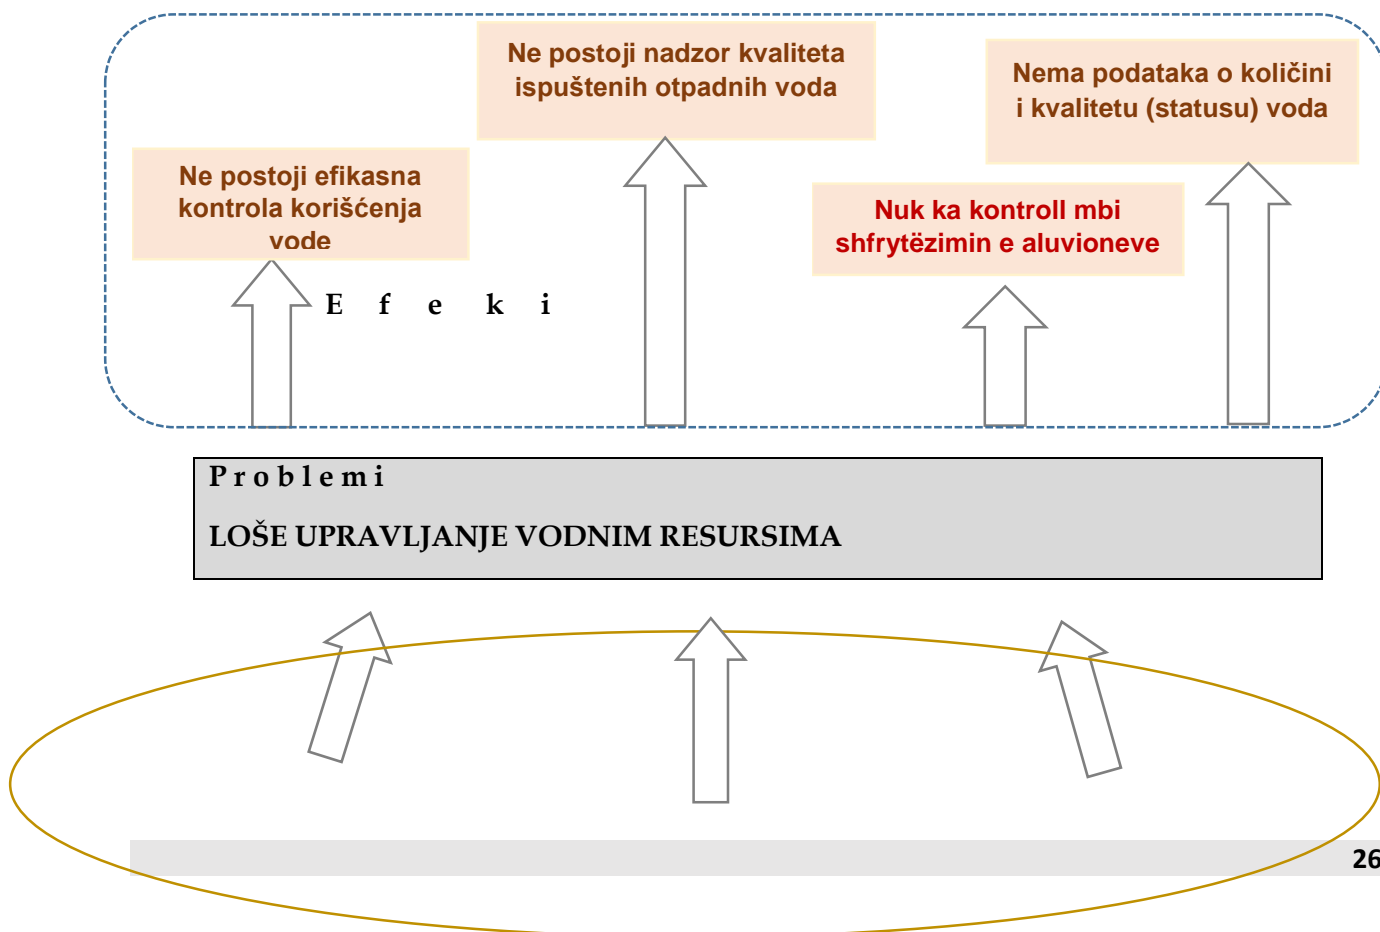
Ne postoji nadzor kvaliteta ispuštenih otpadnih voda

Nema podataka o količini i kvalitetu (statusu) voda

Ne postoji efikasna kontrola korišćenja vode

Nuk ka kontroll mbi shfrytëzimin e aluvioneve

E f e k i

P r o b l e m i

LOŠE UPRAVLJANJE VODNIM RESURSIMA

26